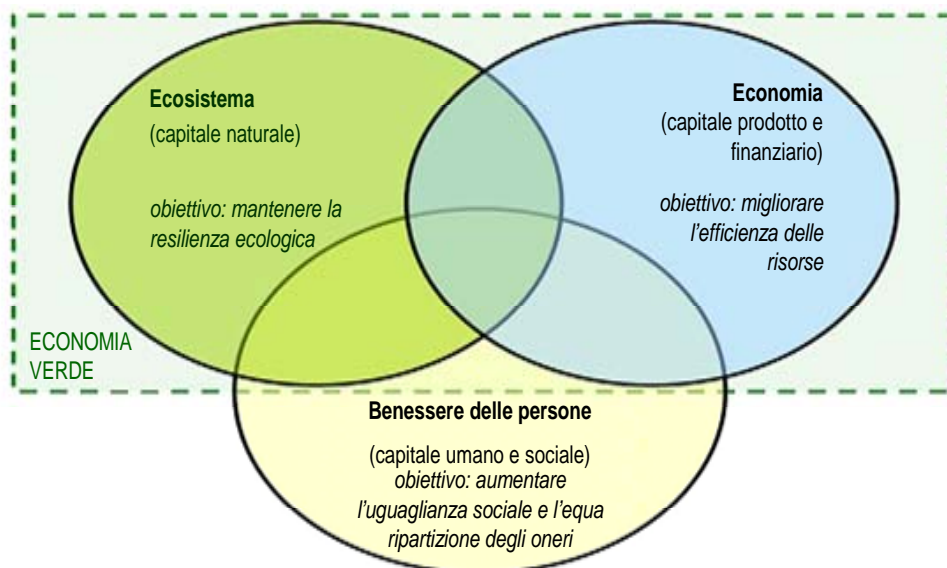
Ecosistema
(capitale naturale)

obiettivo: mantenere la resilienza ecologica

Economia
(capitale prodotto e finanziario)

obiettivo: migliorare l'efficienza delle risorse

ECONOMIA VERDE

Benessere delle persone

(capitale umano e sociale)
obiettivo: aumentare l'uguaglianza sociale e l'equa ripartizione degli oneri